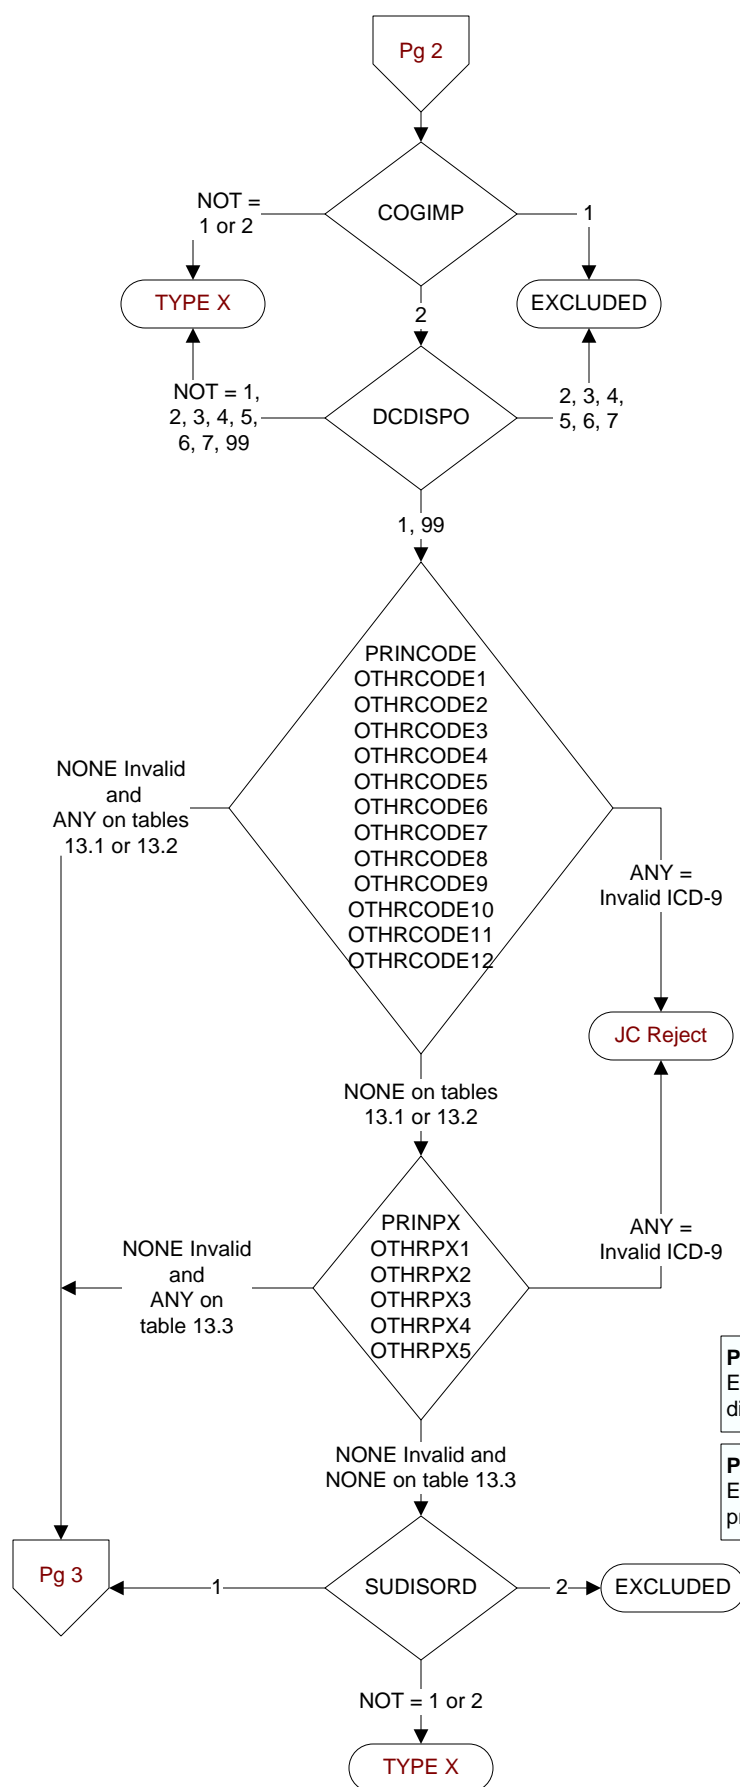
Pg 2

COGIMP

NOT = 1 or 2

1

TYPE X

EXCLUDED

2

DCDISPO

NOT = 1, 2, 3, 4, 5, 6, 7, 99

2, 3, 4, 5, 6, 7

1, 99

PRINCODE
OTHRCODE1
OTHRCODE2
OTHRCODE3
OTHRCODE4
OTHRCODE5
OTHRCODE6
OTHRCODE7
OTHRCODE8
OTHRCODE9
OTHRCODE10
OTHRCODE11
OTHRCODE12

NONE Invalid and ANY on tables 13.1 or 13.2

ANY = Invalid ICD-9

JC Reject

NONE on tables 13.1 or 13.2

PRINPX
OTHRPX1
OTHRPX2
OTHRPX3
OTHRPX4
OTHRPX5

NONE Invalid and ANY on table 13.3

ANY = Invalid ICD-9

P
E
di

P
E
p

NONE Invalid and NONE on table 13.3

Pg 3

1

SUDISORD

2

EXCLUDED

NOT = 1 or 2

TYPE X